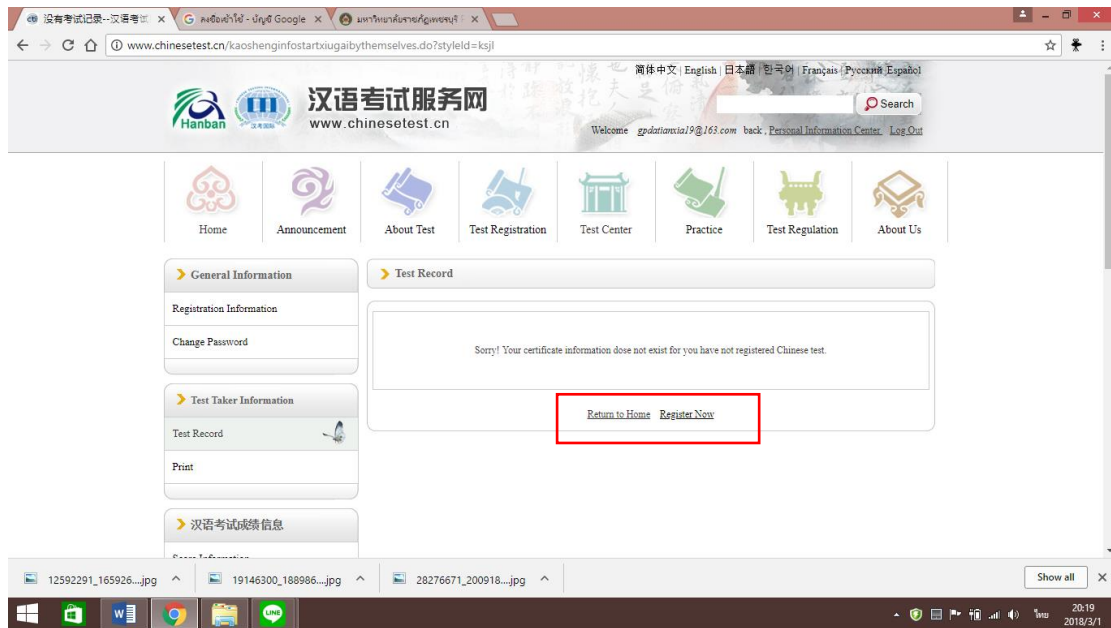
没有考试记录--汉语考试 ×
ลงชื่อเข้าใช้ - บัญชี Google ×
มหาวิทยาลัยราชภัฏเพชรบุรี ×

www.chinesetest.cn/kaoshenginfostartxiugaibythemselves.do?styleId=ksjl

简体中文 | English | 日本語 | 한국어 | Français | Русский | Español

Hanban
汉语考试服务网
www.chinesetest.cn

Search

Welcome gpdatianxia19@163.com back , Personal Information Center Log Out

Home
Announcement
About Test
Test Registration
Test Center
Practice
Test Regulation
About Us

General Information
Registration Information
Change Password

Test Taker Information
Test Record
Print

汉语考试成绩信息

Test Record

Sorry! Your certificate information dose not exist for you have not registered Chinese test.

Return to Home Register Now

12592291_165926....jpg
19146300_188986....jpg
28276671_200918....jpg
Show all

ไทย
20:19
2018/3/1